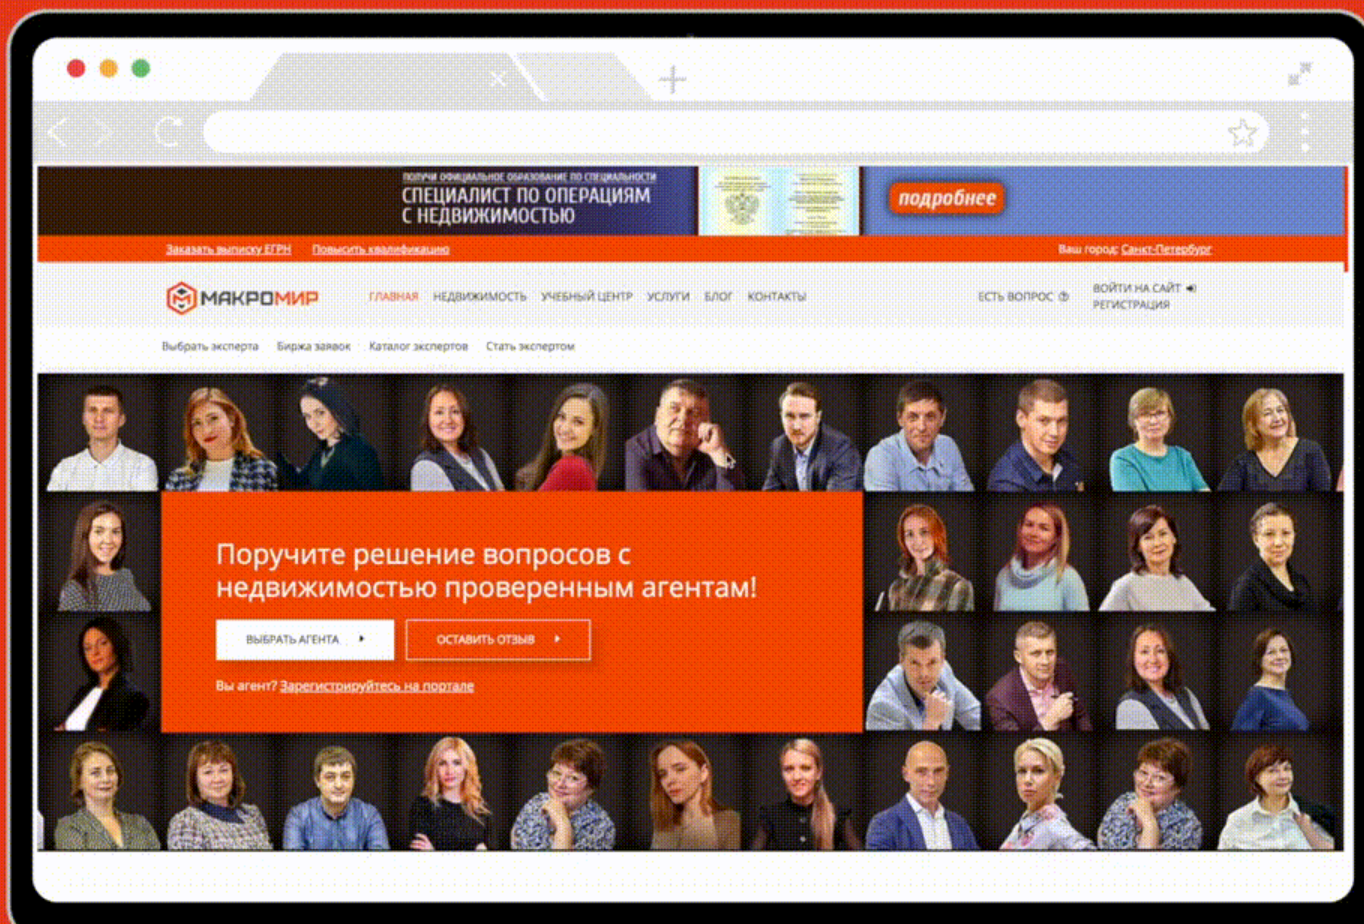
ПОЛУЧИ ОФИЦИАЛЬНОЕ ОБРАЗОВАНИЕ ПО СПЕЦИАЛЬНОСТИ
СПЕЦИАЛИСТ ПО ОПЕРАЦИЯМ С НЕДВИЖИМОСТЬЮ

подробнее

Заказать выписку ЕГРН Повысить квалификацию

Ваш город: Санкт-Петербург

МАКРОМИР

ГЛАВНАЯ НЕДВИЖИМОСТЬ УЧЕБНЫЙ ЦЕНТР УСЛУГИ БЛОГ КОНТАКТЫ

ЕСТЬ ВОПРОС

ВОЙТИ НА САЙТ
РЕГИСТРАЦИЯ

Выбрать эксперта Биржа заявок Каталог экспертов Стать экспертом

Поручите решение вопросов с недвижимостью проверенным агентам!

ВЫБРАТЬ АГЕНТА

ОСТАВИТЬ ОТЗЫВ

Вы агент? Зарегистрируйтесь на портале